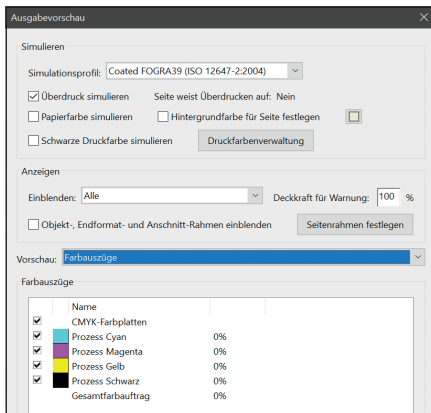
Ausgabevorschau

Simulieren

Simulationsprofil: Coated FOGRA39 (ISO 12647-2:2004)

Überdruck simulieren
Seite weist Überdrucken auf: Nein

Papierfarbe simulieren
Hintergrundfarbe für Seite festlegen

Schwarze Druckfarbe simulieren
Druckfarbenverwaltung

Anzeigen

Einblenden: Alle
Deckkraft für Warnung: 100 %

Objekt-, Endformat- und Anschnitt-Rahmen einblenden
Seitenrahmen festlegen

Vorschau: Farbauszüge

Farbauszüge

| | Name | |
|---|---|---|
| ✔ | CMYK-Farbplatten | |
| ✔ | Prozess Cyan | 0% |
| ✔ | Prozess Magenta | 0% |
| ✔ | Prozess Gelb | 0% |
| ✔ | Prozess Schwarz | 0% |
| | Gesamtfarbauftrag | 0% |